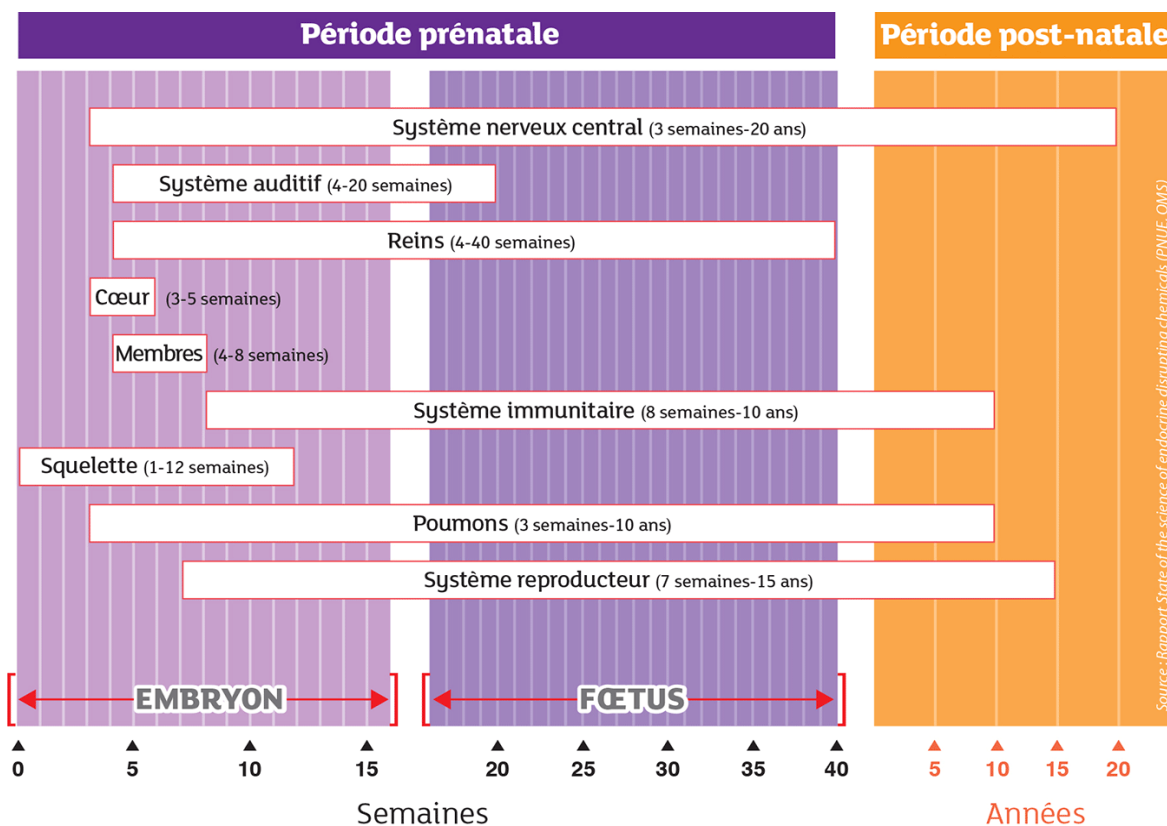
Période prénatale

Période post-natale

Système nerveux central (3 semaines-20 ans)

Système auditif (4-20 semaines)

Reins (4-40 semaines)

Cœur (3-5 semaines)

Membres (4-8 semaines)

Système immunitaire (8 semaines-10 ans)

Squelette (1-12 semaines)

Poumons (3 semaines-10 ans)

Système reproducteur (7 semaines-15 ans)

EMBRYON

FŒTUS

Source : Rapport State of the science of endocrine disrupting chemicals (PNUE, OMS)

0 5 10 15 20 25 30 35 40

Semaines

5 10 15 20

Années